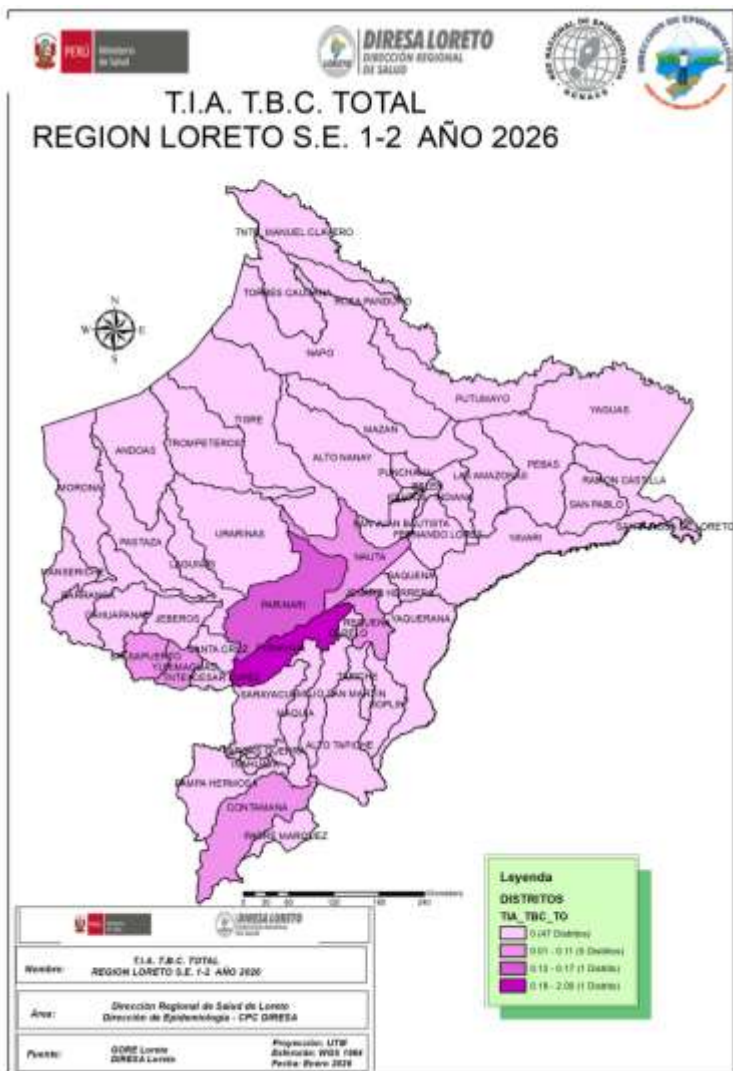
PERÚ Ministerio de Salud

DIRESA LORETO DIRECCIÓN REGIONAL DE SALUD

T.I.A. T.B.C. TOTAL
REGION LORETO S.E. 1-2 AÑO 2026

TNTE. MANUEL CLAVERO
TORRES CAUSANA
ROSA PANDURO
NAPO
PUTUMAYO
YAGUAS
TIGRE
MAZAN
ANDOAS
TROMPETEROS
ALTO NANAY
PUNCHANA
LAS AMAZONAS
PEBAS
RAMON CASTILLA
MORONA
INDIANA
SAN PABLO
SAN JUAN BAUTISTA
FERNANDO LORES
YAVARI
PASTAZA
URARINAS
NAUTA
SANTA ROSA DE LORETO
MANSERICHE
LAGUNAS
TIGRE
PARINARI
EMILIO SAN MARTIN
REQUENA
YAQUERANA
CAHUAPANAS
JEBEROS
BARRANCA
SAPUERCO
SANTA CRUZ
YURIMAGUAS
TENIENTE CESAR LOPEZ
SARAYACU
MAQUIA
SOPLIN
ALTO TAPICHE
PAMPA HERMOSA
CONTAMANA
PADRE MARQUEZ

N
S
E
W

Kilometers
0 20 40 80 120 160 240

Leyenda
DISTRITOS
TIA_TBC_TO
0 (47 Distritos)
0.01 - 0.11 (5 Distritos)
0.12 - 0.17 (1 Distrito)
0.18 - 2.08 (1 Distrito)

DIRESA LORETO

Nombre: T.I.A. T.B.C. TOTAL REGION LORETO S.E. 1-2 AÑO 2026

Área: Dirección Regional de Salud de Loreto Dirección de Epidemiología - CPC DIRESA

Fuente: GORE Loreto DIRESA Loreto

Proyección: UTM
Referencia: WGS 1984
Fecha: Enero 2026